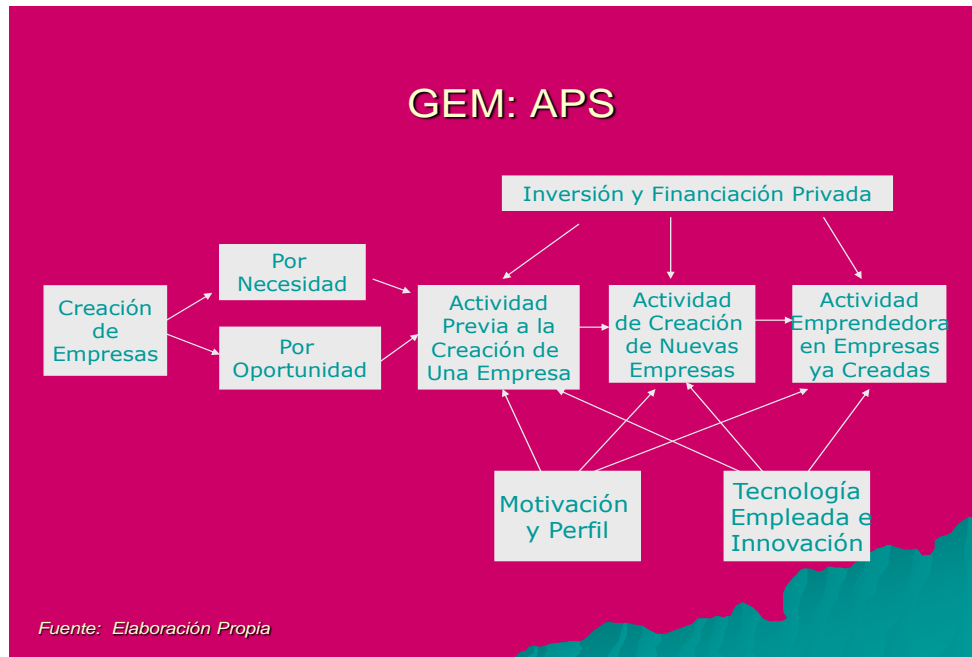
GEM: APS

Inversión y Financiación Privada

Creación de Empresas

Por Necesidad

Por Oportunidad

Actividad Previa a la Creación de Una Empresa

Actividad de Creación de Nuevas Empresas

Actividad Emprendedora en Empresas ya Creadas

Motivación y Perfil

Tecnología Empleada e Innovación

Fuente: Elaboración Propia